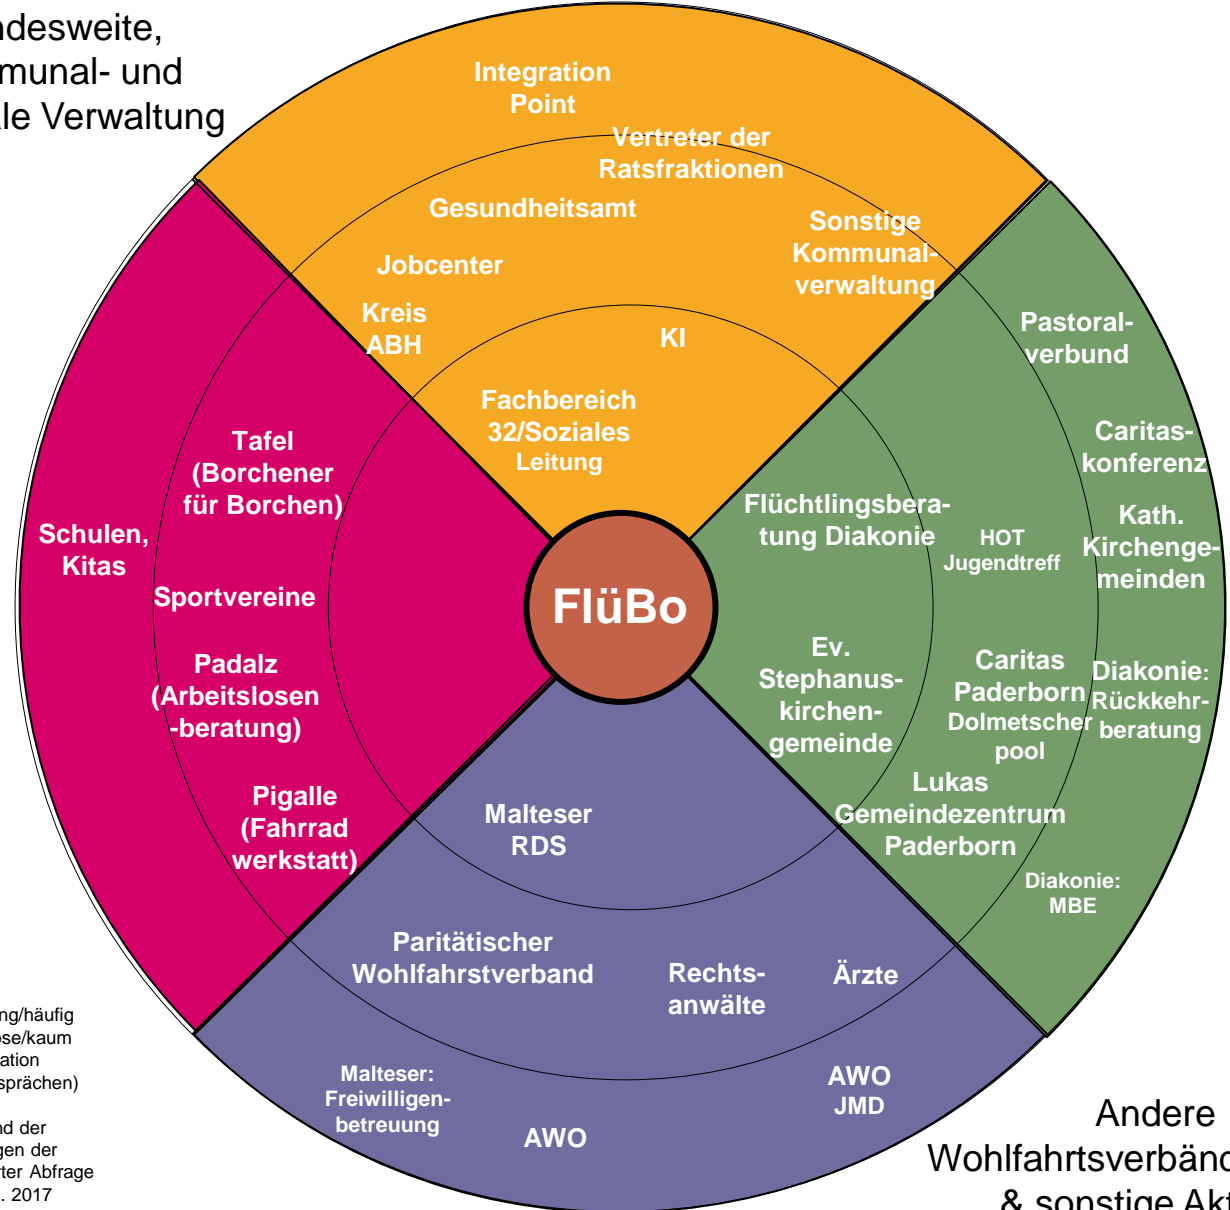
ndesweite,
munal- und
ale Verwaltung

Integration Point

Vertreter der Ratsfraktionen

Gesundheitsamt

Sonstige Kommunalverwaltung

Jobcenter

Kreis ABH

KI

Fachbereich 32/Soziales Leitung

Pastoralverbund

Caritaskonferenz

Kath. Kirchengemeinden

Flüchtlingsberatung Diakonie

HOT Jugendtreff

Tafel (Borchener für Borchen)

Schulen, Kitas

Sportvereine

FlüBo

Padalz (Arbeitslosen-beratung)

Ev. Stephanuskirchengemeinde

Caritas Paderborn Dolmetscher pool

Diakonie: Rückkehrberatung

Lukas Gemeindezentrum Paderborn

Pigalle (Fahrrad werkstatt)

Malteser RDS

Diakonie: MBE

Paritätischer Wohlfahrtsverband

Rechtsanwälte

Ärzte

ng/häufig
ose/kaum
ation
sprächen)

nd der
gen der
ter Abfrage
. 2017

Malteser: Freiwilligenbetreuung

AWO

AWO JMD

Andere
Wohlfahrtsverbänd
& sonstige Akt